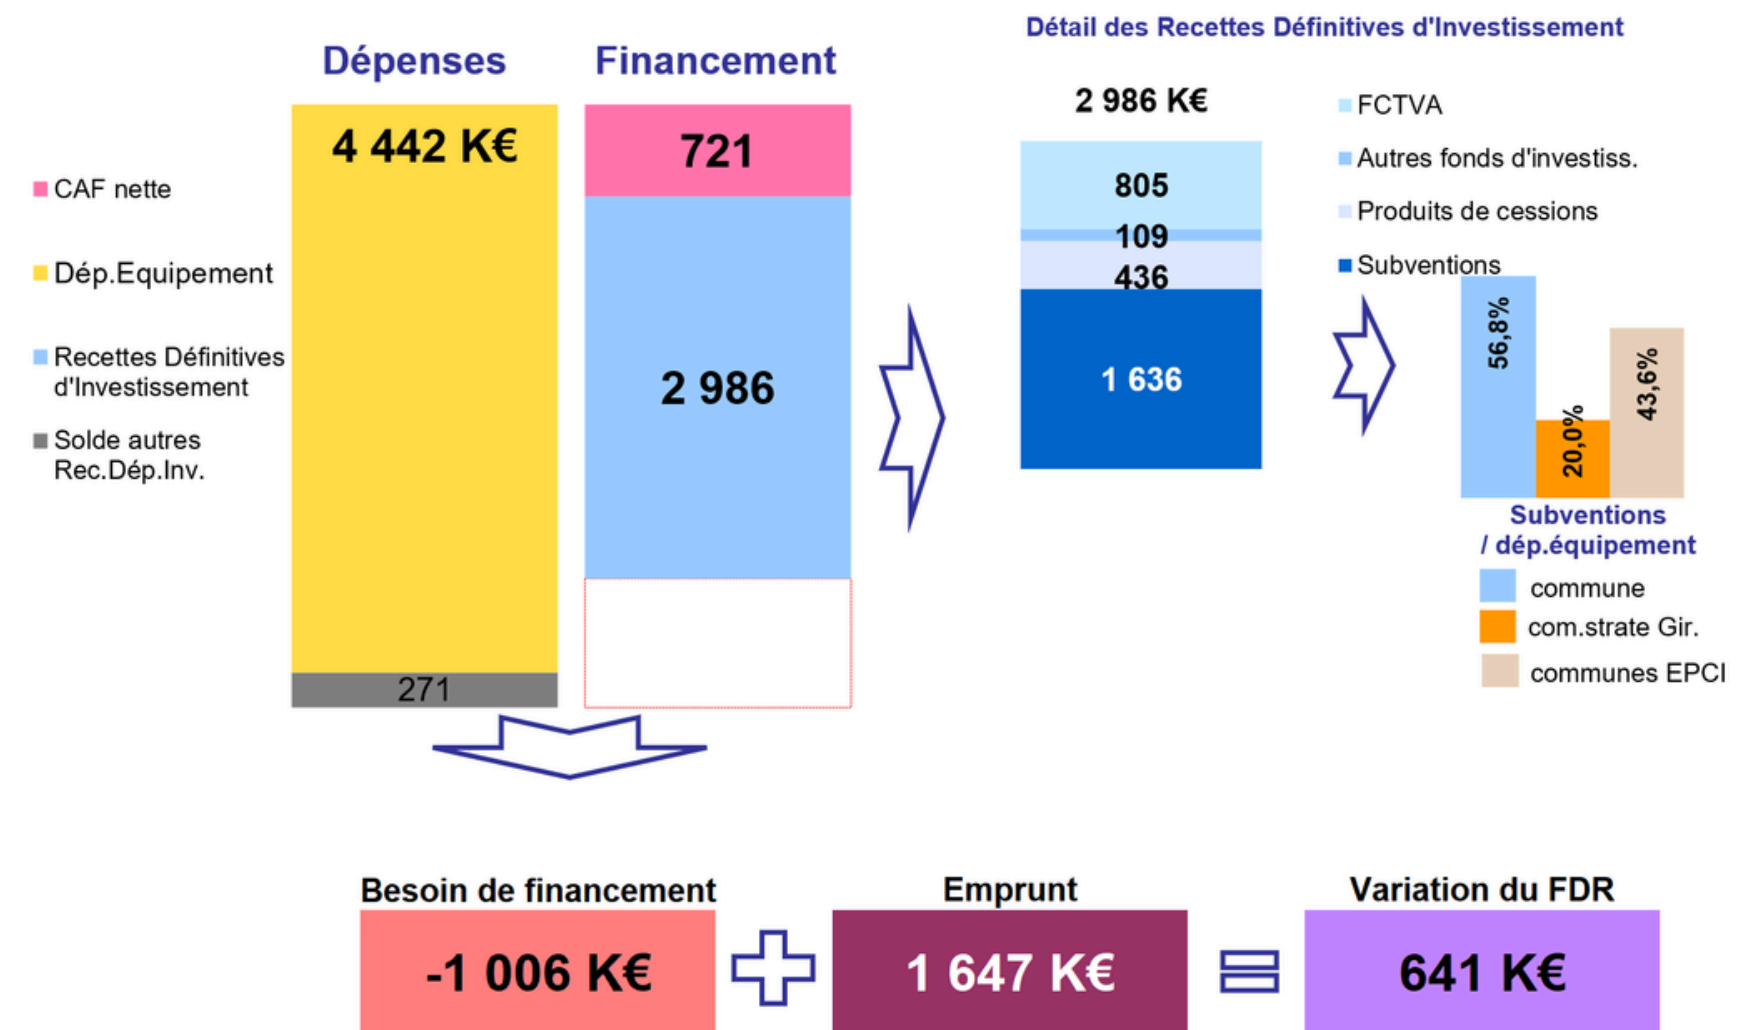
Dépenses

Financement

Détail des Recettes Définitives d'Investissement

4 442 K€

721

CAF nette

Dép.Equipement

Recettes Définitives d'Investissement

Solde autres Rec.Dép.Inv.

2 986

271

2 986 K€

805

109

436

1 636

FCTVA

Autres fonds d'investiss.

Produits de cessions

Subventions

56,8%

20,0%

43,6%

Subventions / dép.équipement

commune

com.strate Gir.

communes EPCI

Besoin de financement

-1 006 K€

Emprunt

1 647 K€

Variation du FDR

641 K€